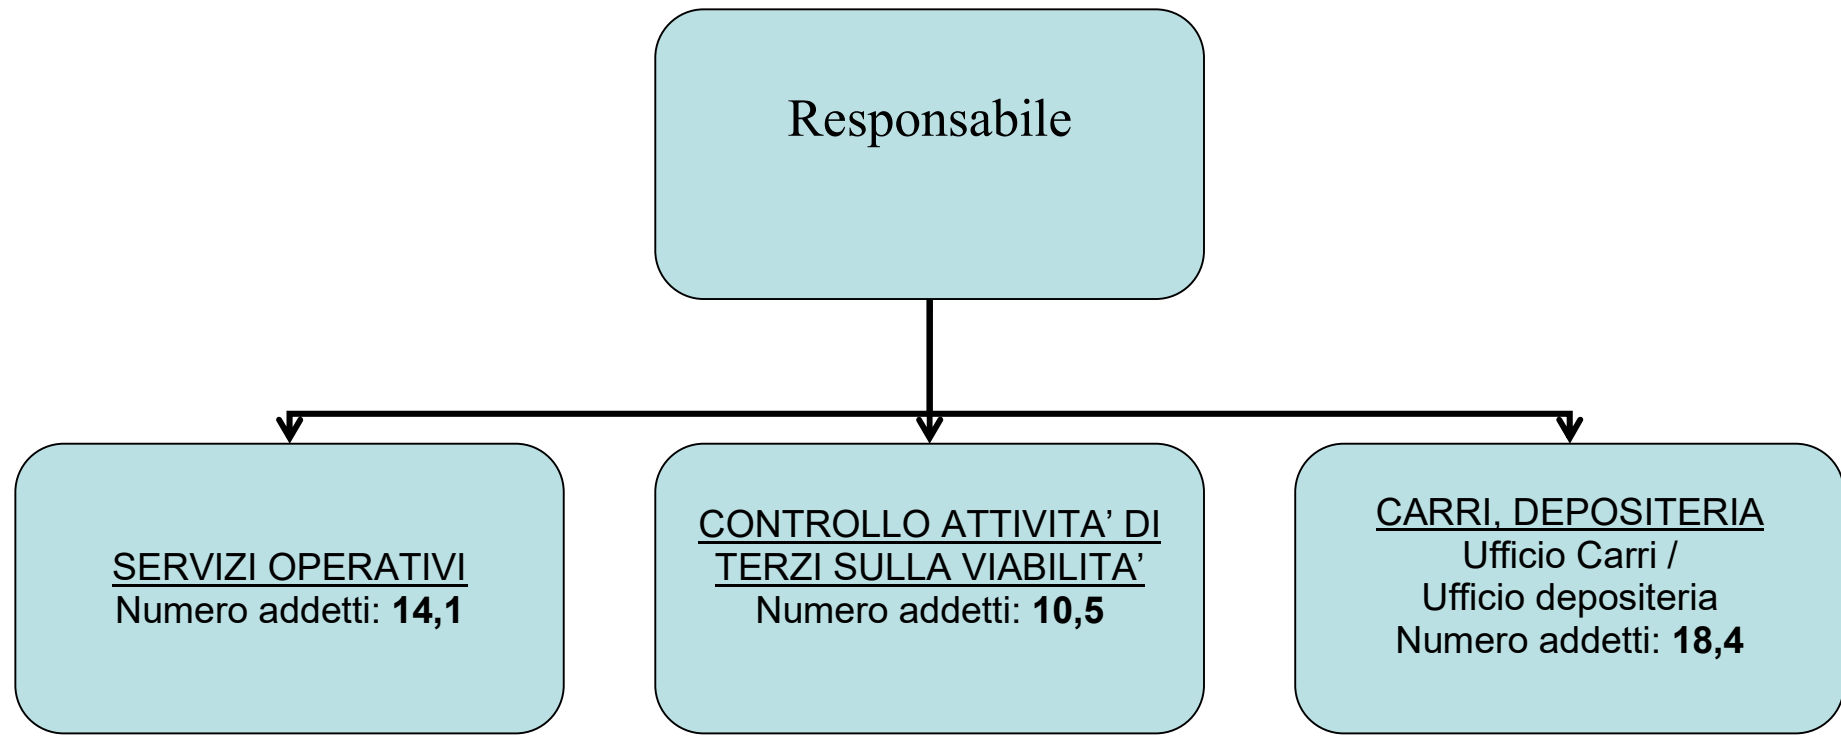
Responsabile

SERVIZI OPERATIVI
Numero addetti: **14,1**

CONTROLLO ATTIVITA' DI TERZI SULLA VIABILITA'
Numero addetti: **10,5**

CARRI, DEPOSITERIA
Ufficio Carri /
Ufficio depositeria
Numero addetti: **18,4**